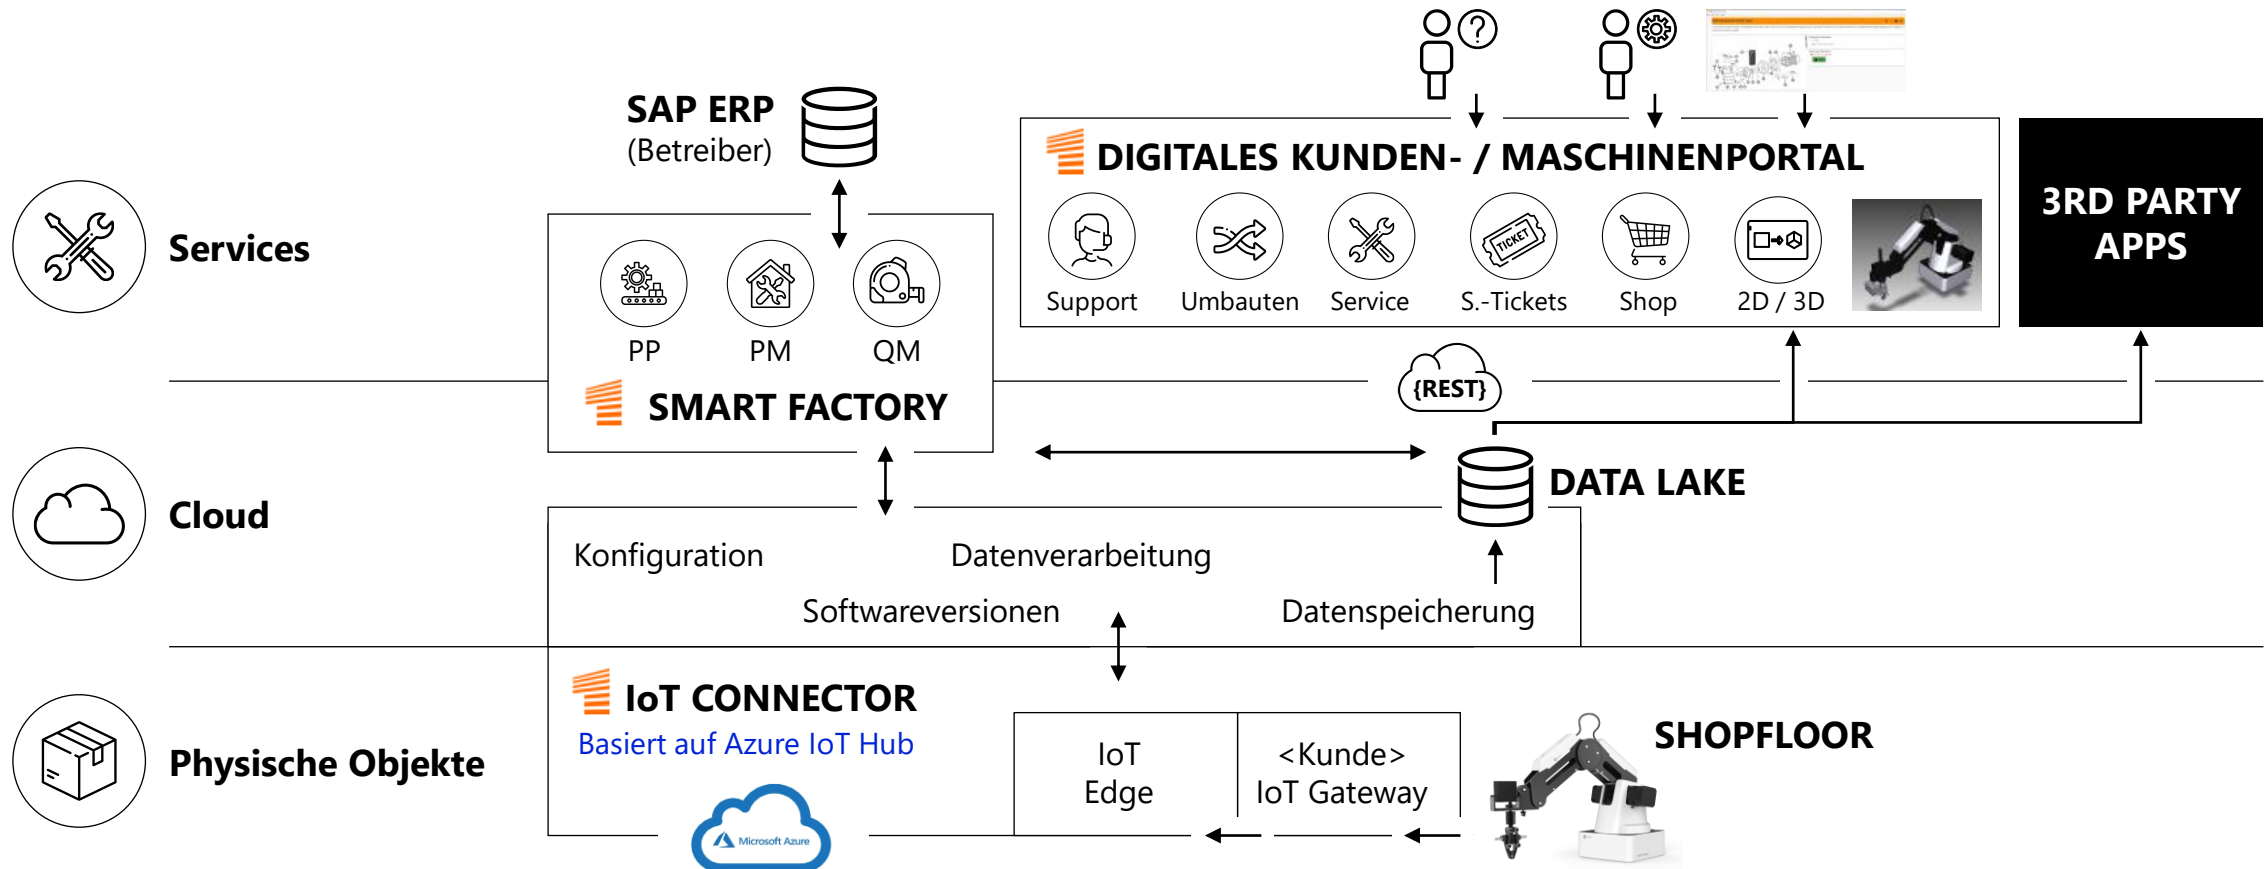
SAP ERP
(Betreiber)

DIGITALES KUNDEN- / MASCHINENPORTAL

Support Umbauten Service S.-Tickets Shop 2D / 3D

TICKET

3RD PARTY APPS

Services

PP PM QM

SMART FACTORY

{REST}

DATA LAKE

Cloud

Konfiguration Datenverarbeitung

Softwareversionen Datenspeicherung

IoT CONNECTOR
Basiert auf Azure IoT Hub

Microsoft Azure

Physische Objekte

IoT Edge

<Kunde> IoT Gateway

SHOPFLOOR